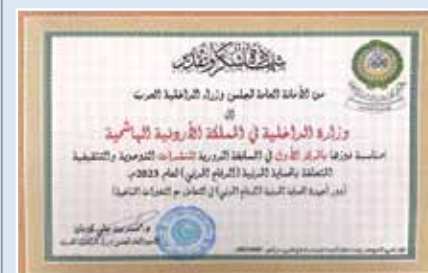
شهادة شكر وتقدير

من الأمانة العامة لمجلس وزراء الداخلية العرب

إلى

وزارة الداخلية في المملكة الأردنية الهاشمية

لمناسبة فوزها بالمركز الأول في المسابقة الدورية للنشرات التوعوية والتثقيفية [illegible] (الإعلام العربي) لعام 2023م

(دور الأجهزة الأمنية العربية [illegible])

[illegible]